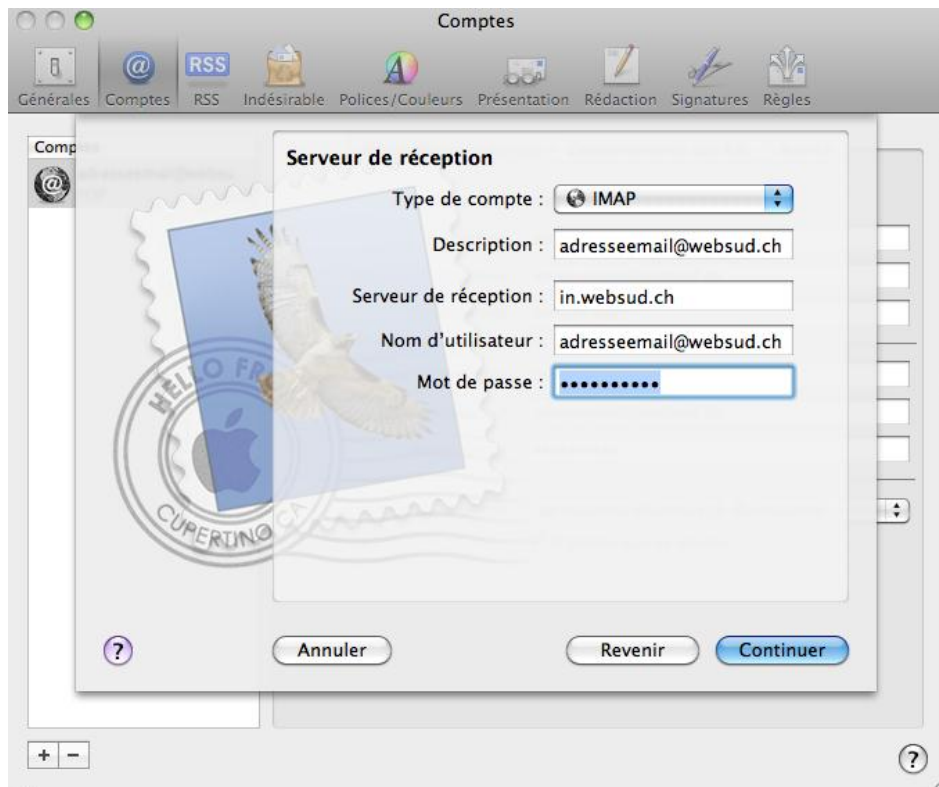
Comptes

Générales Comptes RSS Indésirable Polices/Couleurs Présentation Rédaction Signatures Règles

Comp

Serveur de réception

Type de compte : IMAP

Description : adresseemail@websud.ch

Serveur de réception : in.websud.ch

Nom d'utilisateur : adresseemail@websud.ch

Mot de passe : ••••••••••

HELLO FR

CUPERTINO CA

?

Annuler

Revenir

Continuer

+ −

?